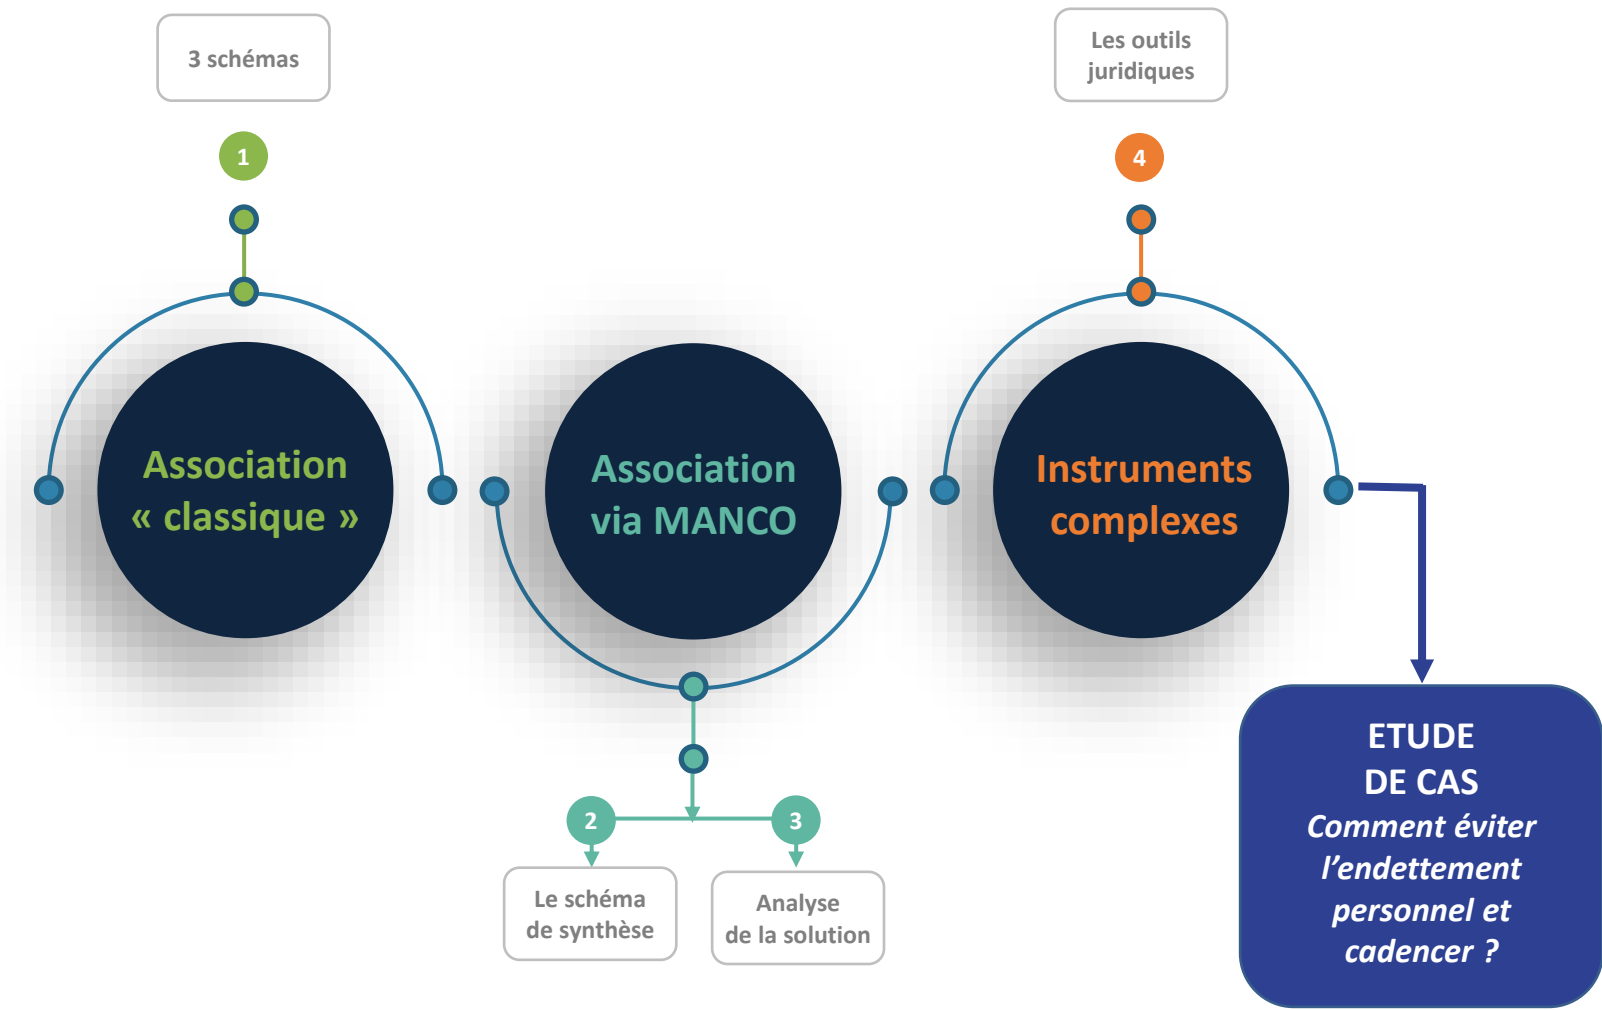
3 schémas

1

Association « classique »

Association via MANCO

2

Le schéma de synthèse

3

Analyse de la solution

Les outils juridiques

4

Instruments complexes

ETUDE DE CAS

Comment éviter l’endettement personnel et cadencer ?